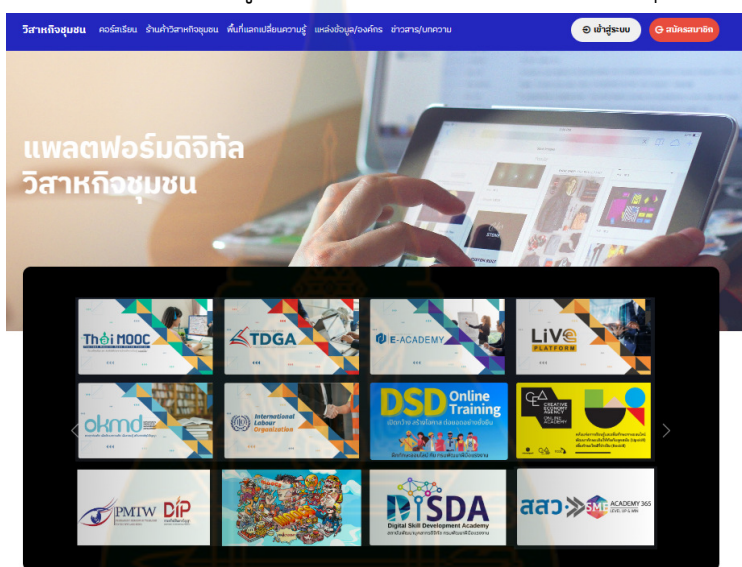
วิสาหกิจชุมชน คอร์สเรียน ร้านค้าวิสาหกิจชุมชน พื้นที่แลกเปลี่ยนความรู้ แหล่งข้อมูล/องค์กร ข่าวสาร/บทความ

เข้าสู่ระบบ

สมัครสมาชิก

แพลตฟอร์มดิจิทัล
วิสาหกิจชุมชน

Thai MOOC

TDGA

E-ACADEMY

LiVE PLATFORM

okmd

International Labour Organization

DSD Online Training

CREATIVE ECONOMY AGENCY ONLINE ACADEMY

PMIW

DIP

DiSDA
Digital Skill Development Academy

สสว.

SME ACADEMY 365